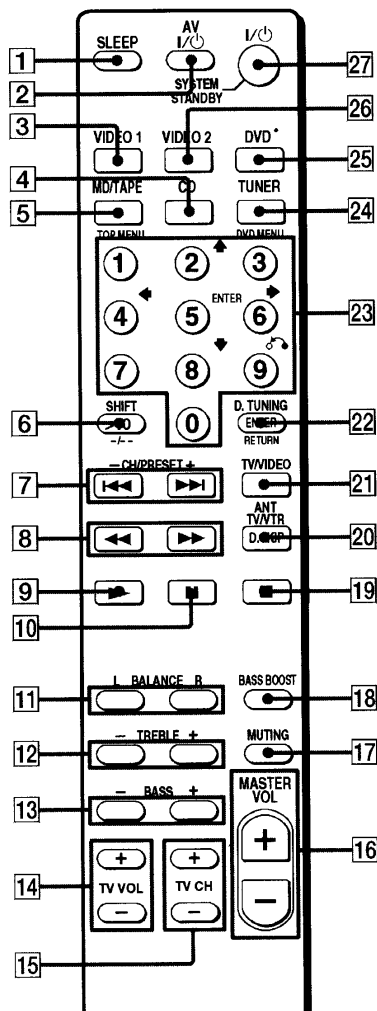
1
SLEEP
AV I/⏻
2
SYSTEM STANDBY
I/⏻
27
3
26
VIDEO 1
VIDEO 2
DVD*
25
4
MD/TAPE
CD
TUNER
24
5
TOP MENU
DVD MENU
1
2
3
4
ENTER
5
6
23
7
8
9
0
6
SHIFT
-/--
D. TUNING
ENTER
RETURN
22
— CH/PRESET +
7
TV/VIDEO
21
ANT TV/VTR
D.DISP
20
8
9
19
10
11
L BALANCE R
BASS BOOST
18
12
— TREBLE +
MUTING
17
13
— BASS +
MASTER VOL
+
16
14
+
TV VOL
—
+
TV CH
—
—
15